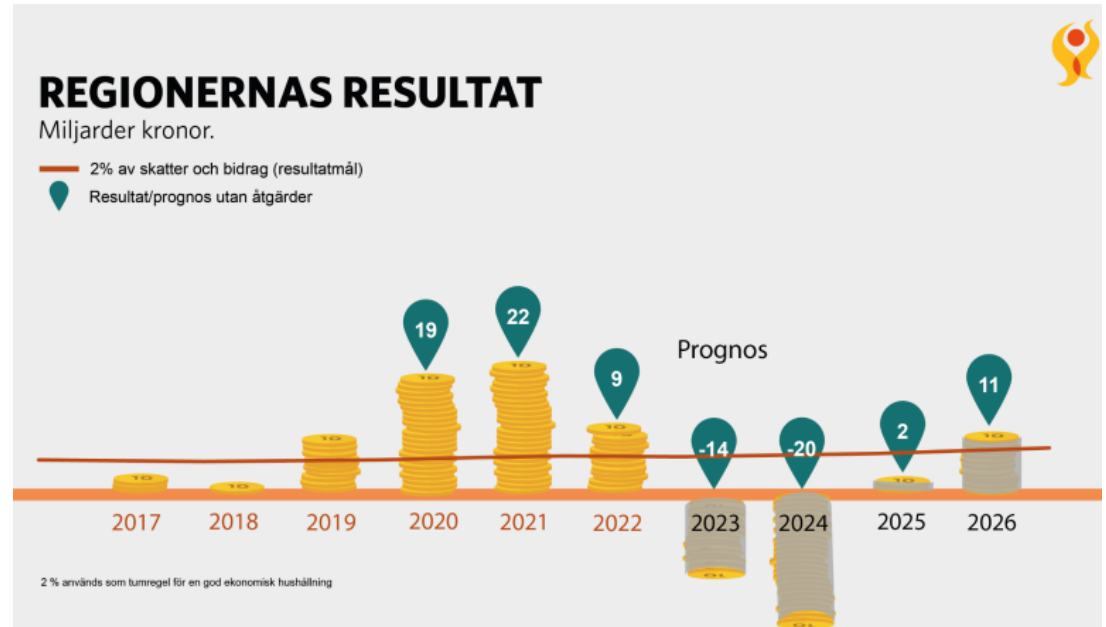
REGIONERNAS RESULTAT
Miljarder kronor.

2% av skatter och bidrag (resultatmål)
Resultat/prognos utan åtgärder

Prognos

19
22
9
-14
-20
2
11

10

2017
2018
2019
2020
2021
2022
2023
2024
2025
2026

2 % används som tumregel för en god ekonomisk hushållning